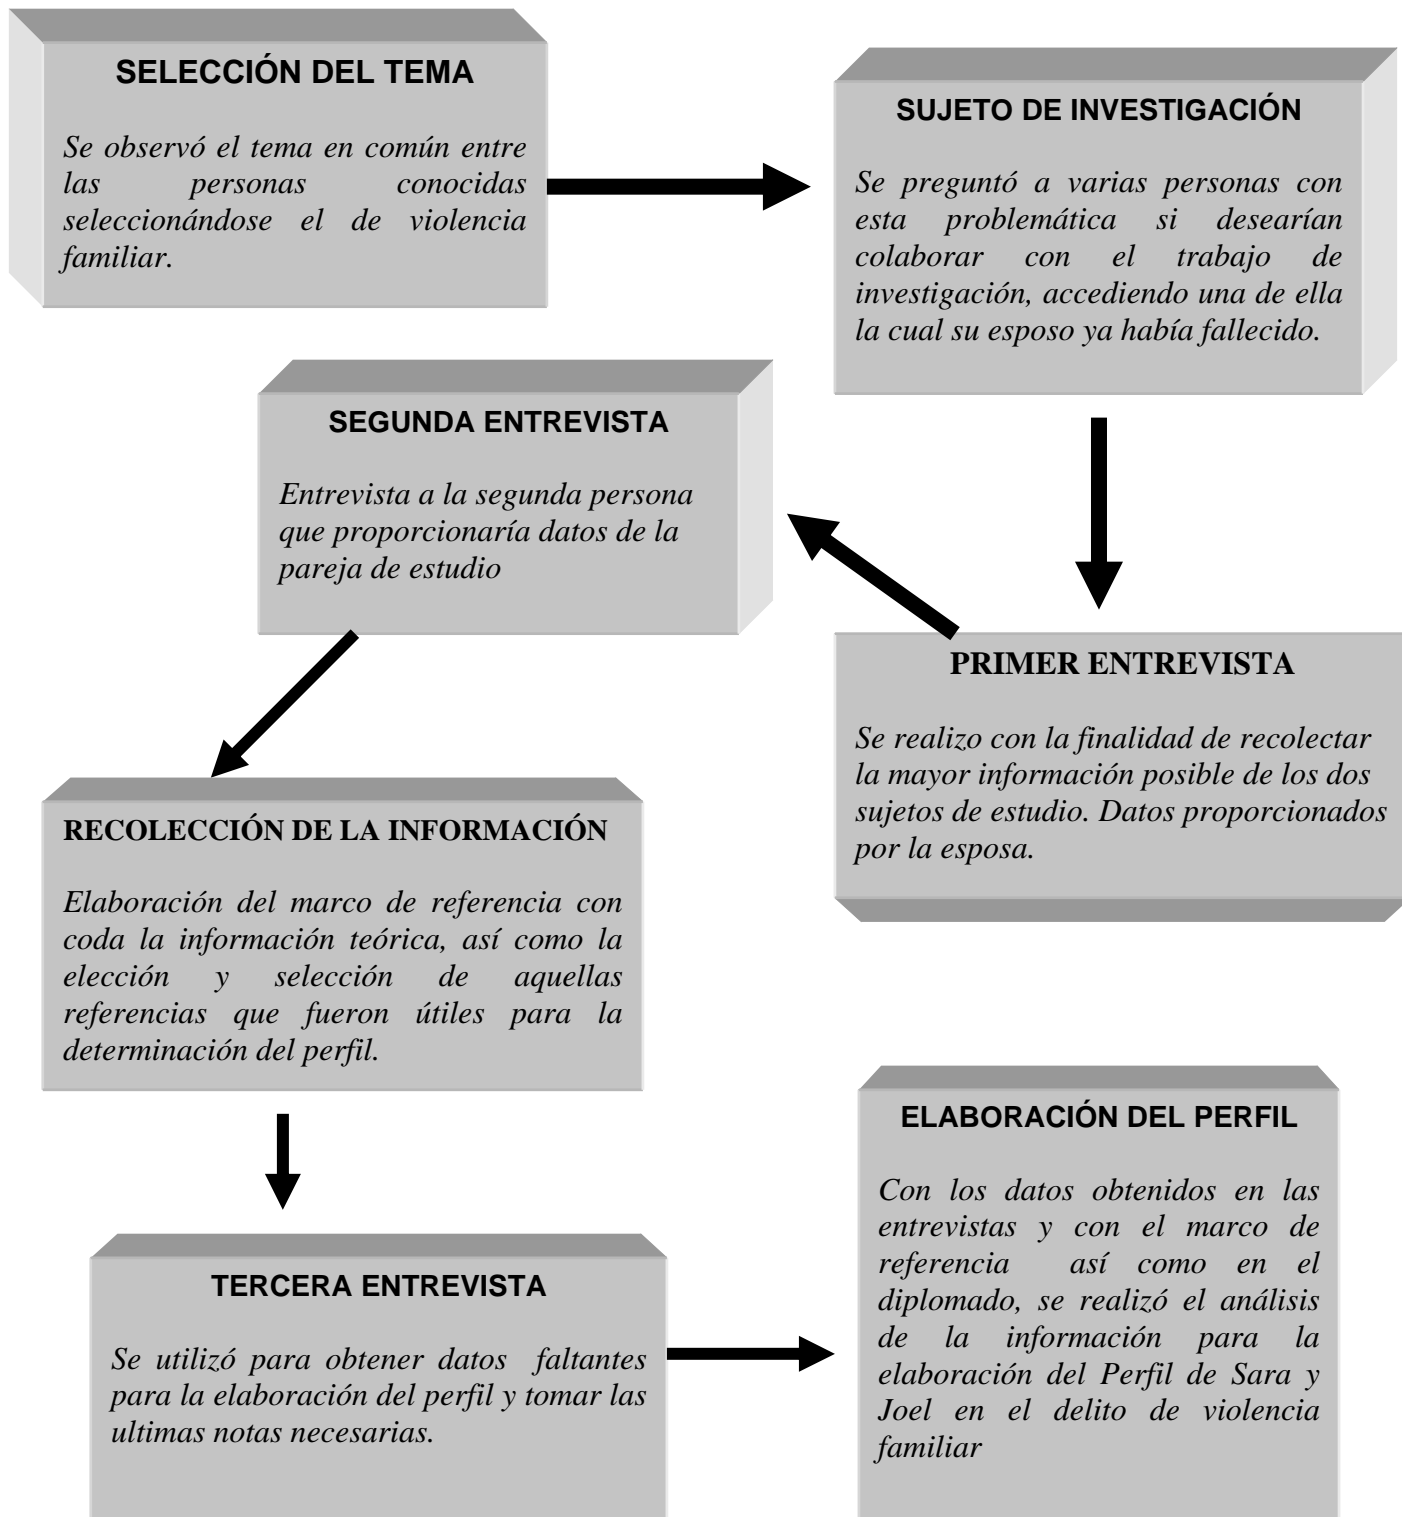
SELECCIÓN DEL TEMA

Se observó el tema en común entre las personas conocidas seleccionándose el de violencia familiar.

SUJETO DE INVESTIGACIÓN

Se preguntó a varias personas con esta problemática si desearían colaborar con el trabajo de investigación, accediendo una de ella la cual su esposo ya había fallecido.

SEGUNDA ENTREVISTA

Entrevista a la segunda persona que proporcionaría datos de la pareja de estudio

PRIMER ENTREVISTA

Se realizo con la finalidad de recolectar la mayor información posible de los dos sujetos de estudio. Datos proporcionados por la esposa.

RECOLECCIÓN DE LA INFORMACIÓN

Elaboración del marco de referencia con coda la información teórica, así como la elección y selección de aquellas referencias que fueron útiles para la determinación del perfil.

TERCERA ENTREVISTA

Se utilizó para obtener datos faltantes para la elaboración del perfil y tomar las ultimas notas necesarias.

ELABORACIÓN DEL PERFIL

Con los datos obtenidos en las entrevistas y con el marco de referencia así como en el diplomado, se realizó el análisis de la información para la elaboración del Perfil de Sara y Joel en el delito de violencia familiar